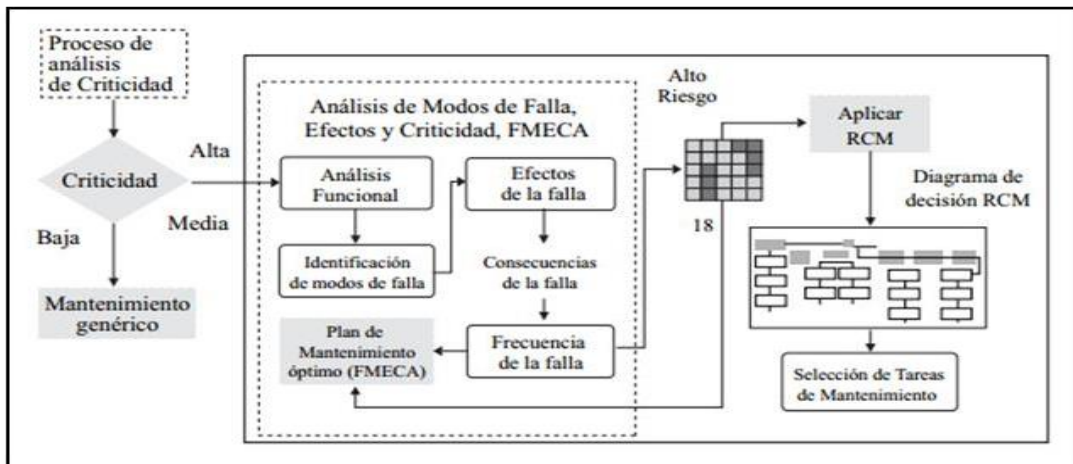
Proceso de análisis de Criticidad

Criticidad

Alta

Media

Baja

Mantenimiento genérico

Análisis de Modos de Falla, Efectos y Criticidad, FMECA

Análisis Funcional

Identificación de modos de falla

Efectos de la falla

Consecuencias de la falla

Frecuencia de la falla

Plan de Mantenimiento óptimo (FMECA)

Alto Riesgo

18

Aplicar RCM

Diagrama de decisión RCM

Selección de Tareas de Mantenimiento